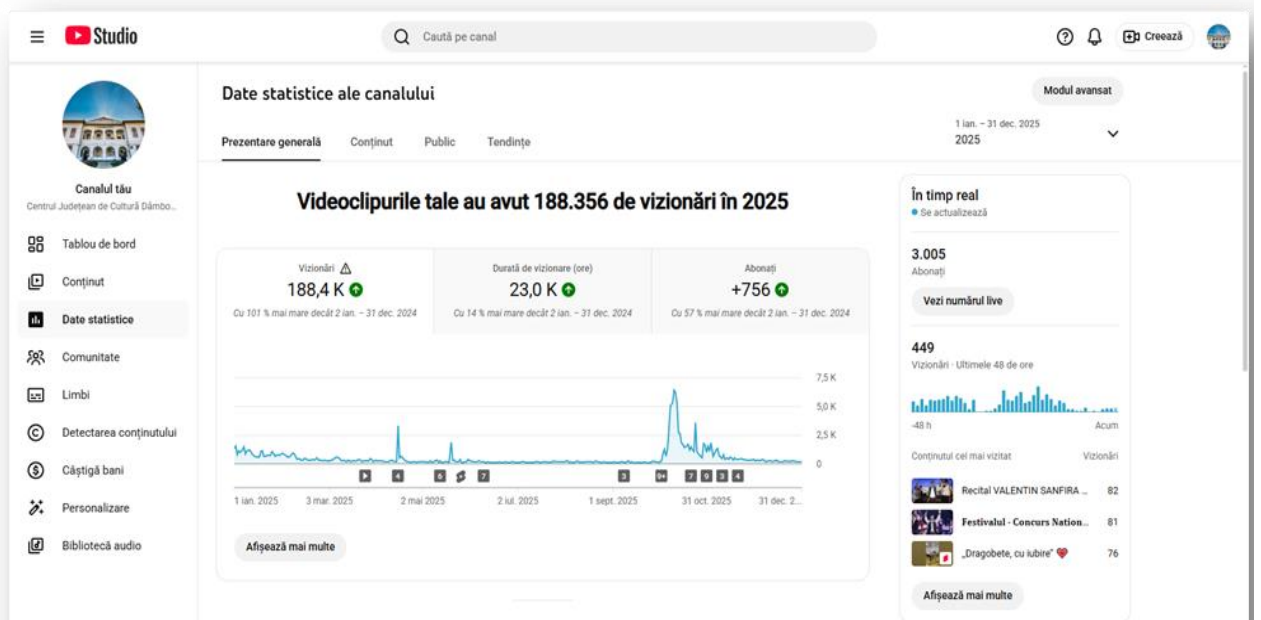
Studio

Caută pe canal

Creează

Canalul tău
Centrul Județean de Cultură Dâmbo...

Tablou de bord
Conținut
Date statistice
Comunitate
Limbi
Detectarea conținutului
Câștigă bani
Personalizare
Bibliotecă audio

Date statistice ale canalului

Modul avansat

Prezentare generală Conținut Public Tendințe

1 ian. – 31 dec. 2025
2025

Videoclipurile tale au avut 188.356 de vizionări în 2025

| Vizionări | Durată de vizionare (ore) | Abonați |
|---|---|---|
| 188,4 K | 23,0 K | +756 |
| Cu 101 % mai mare decât 2 ian. – 31 dec. 2024 | Cu 14 % mai mare decât 2 ian. – 31 dec. 2024 | Cu 57 % mai mare decât 2 ian. – 31 dec. 2024 |

7,5 K
5,0 K
2,5 K
0

1 ian. 2025 3 mar. 2025 2 mai 2025 2 iul. 2025 1 sept. 2025 31 oct. 2025 31 dec. 2...

Afișează mai multe

În timp real
Se actualizează

3.005
Abonați

Vezi numărul live

449
Vizionări · Ultimele 48 de ore

-48 h Acum

Conținutul cel mai vizitat Vizionări

Recital VALENTIN SANFIRA ... 82
Festivalul - Concurs Nation... 81
„Dragobete, cu iubire” 76

Afișează mai multe